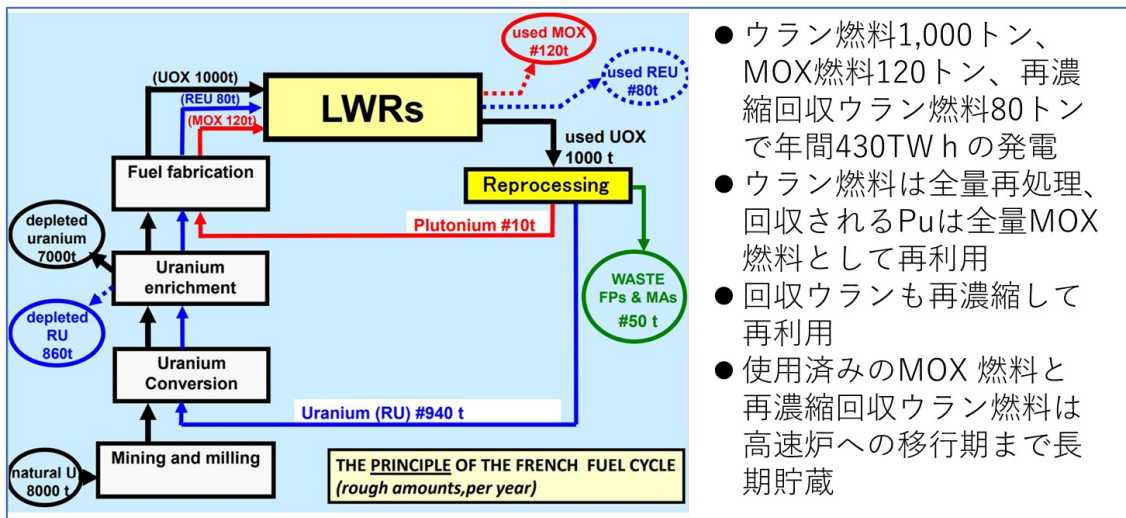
used MOX
#120t

used REU
#80t

(UOX 1000t)

(REU 80t)

(MOX 120t)

LWRs

used UOX
1000 t

Fuel fabrication

Reprocessing

depleted
uranium
7000t

Plutonium #10t

Uranium
enrichment

WASTE
FPs & MAs
#50 t

depleted
RU
860t

Uranium
Conversion

Uranium (RU) #940 t

Mining and milling

natural U
8000 t

THE PRINCIPLE OF THE FRENCH FUEL CYCLE
(rough amounts,per year)

● ウラン燃料1,000トン、MOX燃料120トン、再濃縮回収ウラン燃料80トンで年間430TWｈの発電

● ウラン燃料は全量再処理、回収されるPuは全量MOX燃料として再利用

● 回収ウランも再濃縮して再利用

● 使用済みのMOX 燃料と再濃縮回収ウラン燃料は高速炉への移行期まで長期貯蔵